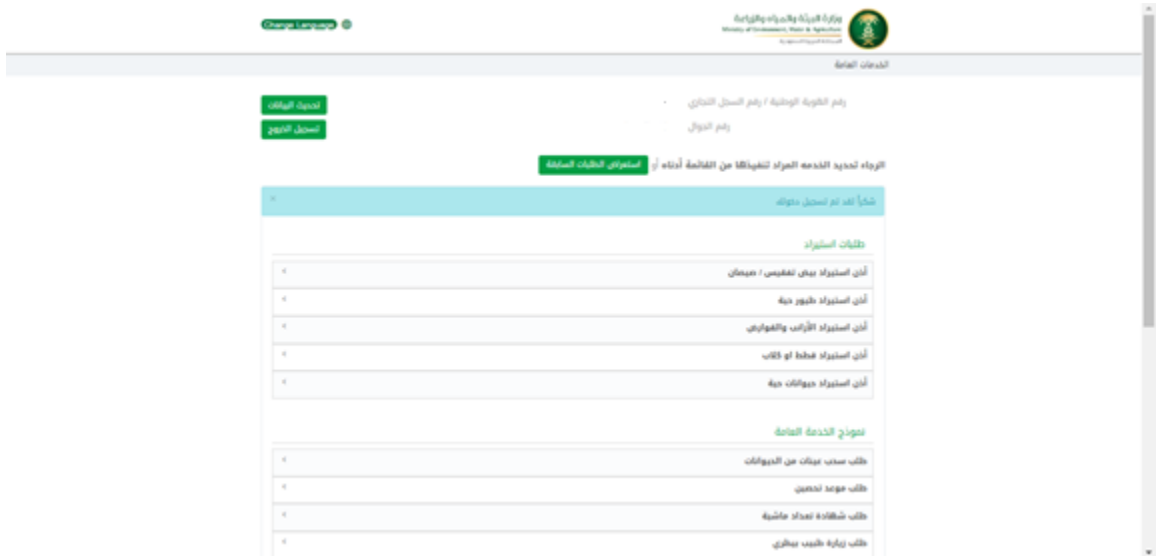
وزارة البيئة والمياه والزراعة
Ministry of Environment, Water & Agriculture
المملكة العربية السعودية

Change Language

الخدمات العامة

رقم الهوية الوطنية / رقم السجل التجاري

رقم الجوال

تحديث البيانات

تسجيل الخروج

الرجاء تحديد الخدمة المراد تنفيذها من القائمة أدناه أو استعراض الطلبات السابقة

شكراً لقد تم تسجيل دخولك

طلبات استيراد

أذن استيراد بيض تفقيس / صيصان

أذن استيراد طيور حية

أذن استيراد الأرانب والقوارض

أذن استيراد قطط او كلاب

أذن استيراد حيوانات حية

نموذج الخدمة العامة

طلب سحب عينات من الحيوانات

طلب موعد تحصين

طلب شهادة تعداد ماشية

طلب زيارة طبيب بيطري